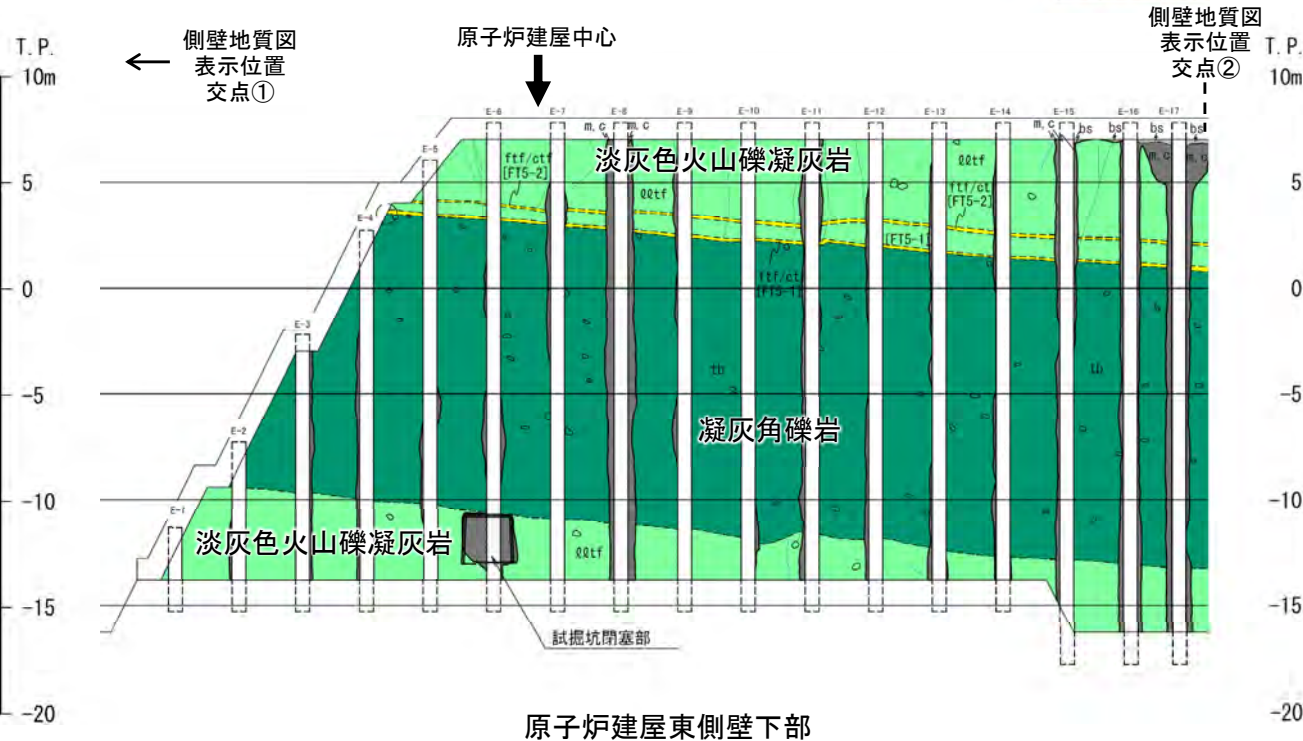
T. P.
10m
5
0
-5
-10
-15
-20

側壁地質図
表示位置
交点①

原子炉建屋中心

側壁地質図
表示位置
交点②

T. P.
10m
5
0
-5
-10
-15
-20

E-1 E-2 E-3 E-4 E-5 E-6 E-7 E-8 E-9 E-10 E-11 E-12 E-13 E-14 E-15 E-16 E-17

m, c
m, c
m, c
m, c
bs
bs
bs

淡灰色火山礫凝灰岩

ftf/ctf
[FT5-2]
ℓℓtf
ℓℓtf
ftf/ctf
[FT5-2]
[FT5-1]
ftf/ctf
[FT5-1]

tb
tb

凝灰角礫岩

淡灰色火山礫凝灰岩

ℓℓtf

試掘坑閉塞部

原子炉建屋東側壁下部